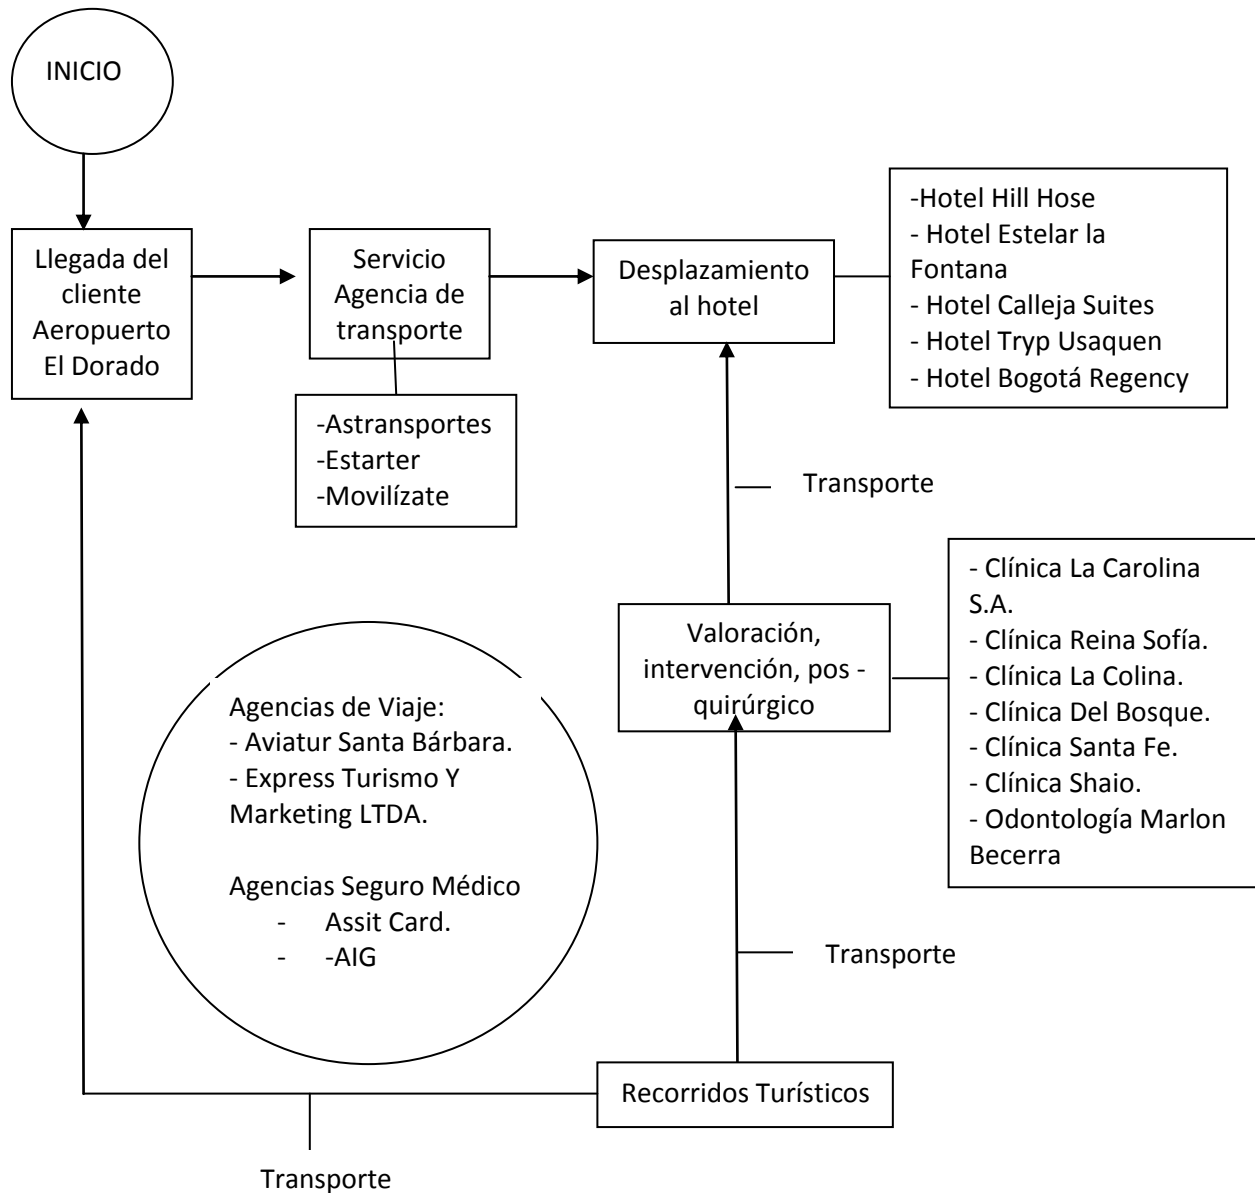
INICIO

Llegada del cliente Aeropuerto El Dorado

Servicio Agencia de transporte

-Astransportes
-Estarter
-Movilízate

Desplazamiento al hotel

-Hotel Hill Hose
- Hotel Estelar la Fontana
- Hotel Calleja Suites
- Hotel Tryp Usaquen
- Hotel Bogotá Regency

Transporte

- Clínica La Carolina S.A.
- Clínica Reina Sofía.
- Clínica La Colina.
- Clínica Del Bosque.
- Clínica Santa Fe.
- Clínica Shaio.
- Odontología Marlon Becerra

Valoración, intervención, pos - quirúrgico

Agencias de Viaje:
- Aviatur Santa Bárbara.
- Express Turismo Y Marketing LTDA.

Agencias Seguro Médico
- Assit Card.
- -AIG

Transporte

Recorridos Turísticos

Transporte